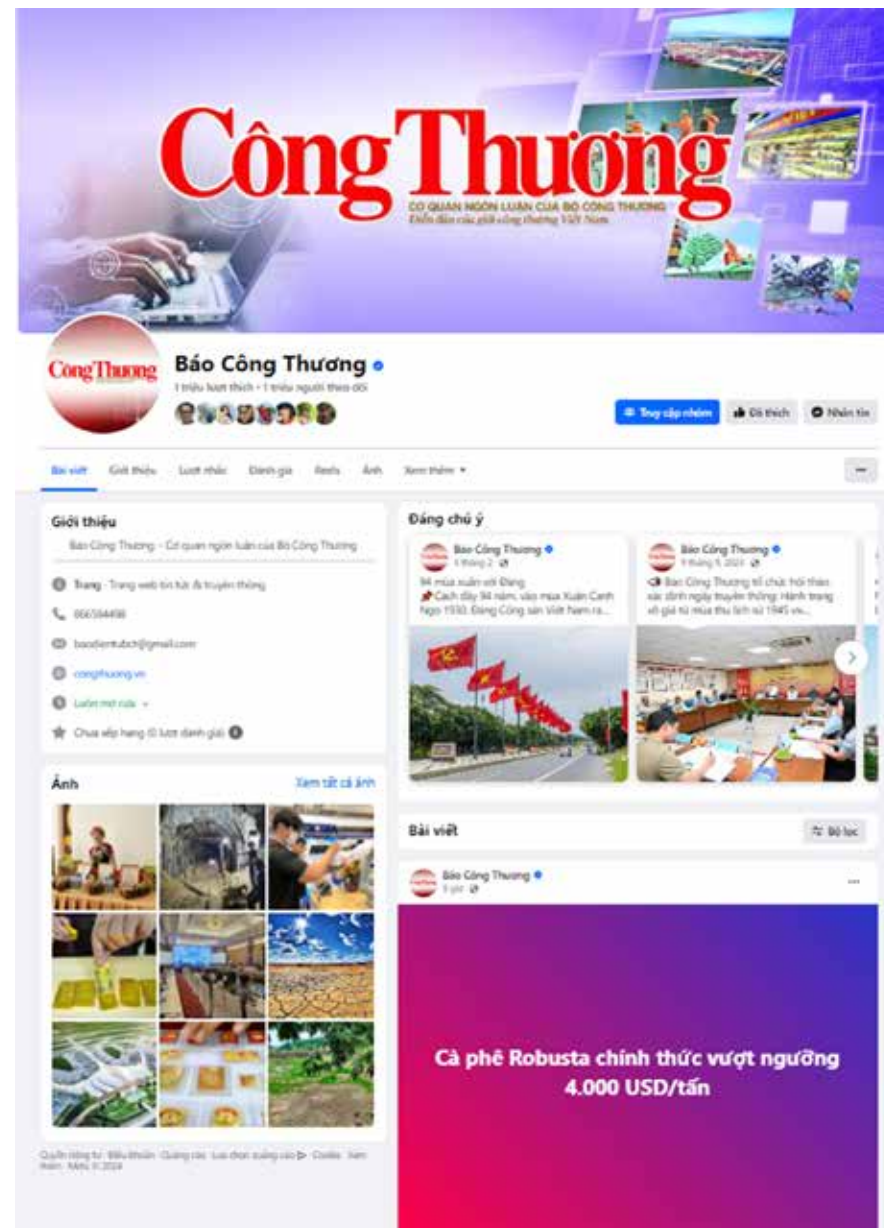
Công Thương
CƠ QUAN NGÔN LUẬN CỦA BỘ CÔNG THƯƠNG
Diễn đàn của giới công thương Việt Nam

Công Thương

Báo Công Thương
1 triệu lượt thích • 1 triệu người theo dõi

Truy cập nhóm
Đã thích
Nhắn tin

Bài viết
Giới thiệu
Lượt nhắc
Đánh giá
Reels
Ảnh
Xem thêm

Giới thiệu
Báo Công Thương - Cơ quan ngôn luận của Bộ Công Thương
Trang · Trang web tin tức & truyền thông
0865584498
baodientubct@gmail.com
congthuong.vn
Luôn mở cửa
Chưa xếp hạng (0 lượt đánh giá)

Ảnh
Xem tất cả ảnh

Quyền riêng tư · Điều khoản · Quảng cáo · Lựa chọn quảng cáo · Cookie · Xem thêm · Meta © 2024

Đáng chú ý
Báo Công Thương
3 tháng 2
94 mùa xuân với Đảng
📌 Cách đây 94 năm, vào mùa Xuân Canh Ngọ 1930, Đảng Cộng sản Việt Nam ra...

Báo Công Thương
9 tháng 9, 2024
Báo Công Thương tổ chức hội thảo xác định ngày truyền thống: Hành trang vô giá từ mùa thu lịch sử 1945 và...

Bài viết
Bộ lọc

Báo Công Thương
5 giờ

Cà phê Robusta chính thức vượt ngưỡng 4.000 USD/tấn